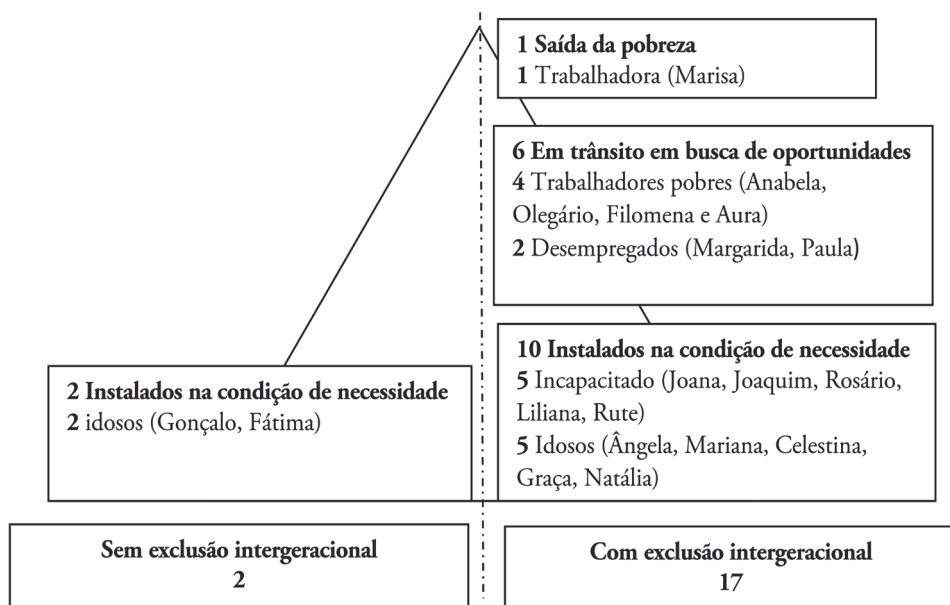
**1 Saída da pobreza**
**1** Trabalhadora (Marisa)

**6 Em trânsito em busca de oportunidades**
**4** Trabalhadores pobres (Anabela, Olegário, Filomena e Aura)
**2** Desempregados (Margarida, Paula)

**10 Instalados na condição de necessidade**
**5** Incapacitado (Joana, Joaquim, Rosário, Liliana, Rute)
**5** Idosos (Ângela, Mariana, Celestina, Graça, Natália)

**2 Instalados na condição de necessidade**
**2** idosos (Gonçalo, Fátima)

**Sem exclusão intergeracional**
**2**

**Com exclusão intergeracional**
**17**